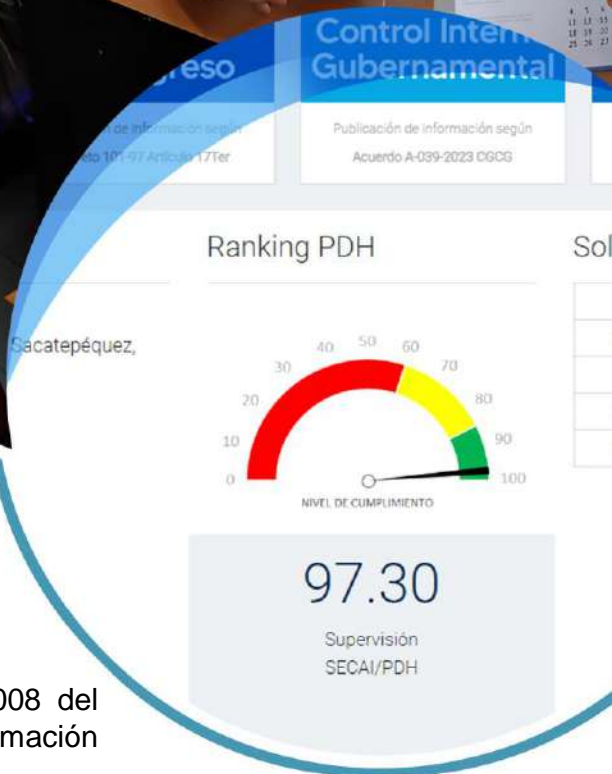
greso
de información según
do 101-97 Artículo 17Ter

Control Inter
Gubernamental
Publicación de información según
Acuerdo A-039-2023 CGCG

Ranking PDH

Sol

Sacatepéquez,

0
10
20
30
40
50
60
70
80
90
100
NIVEL DE CUMPLIMIENTO

97.30
Supervisión
SECAI/PDH

008 del
mación